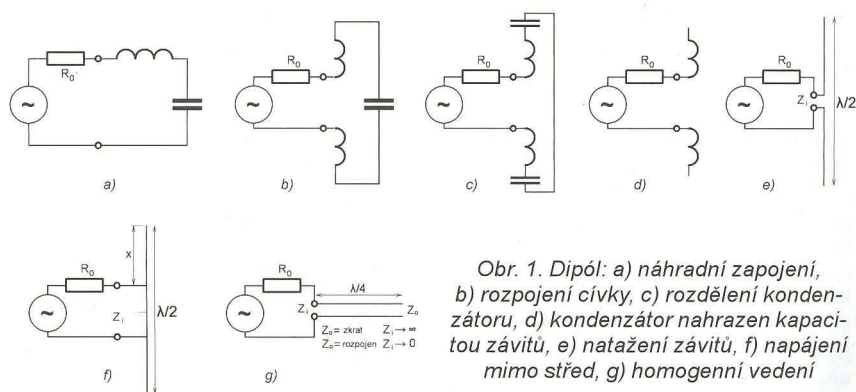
$R_0$ ~ a)

$R_0$ ~ b)

$R_0$ ~ c)

$R_0$ ~ d)

$R_0$ ~ $Z_i$ $\lambda/2$ e)

x $R_0$ ~ $Z_i$ $\lambda/2$ f)

$R_0$ $\lambda/4$ ~ $Z_i$ $Z_0$ $Z_0$= zkrat $Z_i \rightarrow \infty$ $Z_0$= rozpojen $Z_i \rightarrow 0$ g)

Obr. 1. Dipól: a) náhradní zapojení, b) rozpojení cívky, c) rozdělení kondenzátoru, d) kondenzátor nahrazen kapacitou závitů, e) natažení závitů, f) napájení mimo střed, g) homogenní vedení